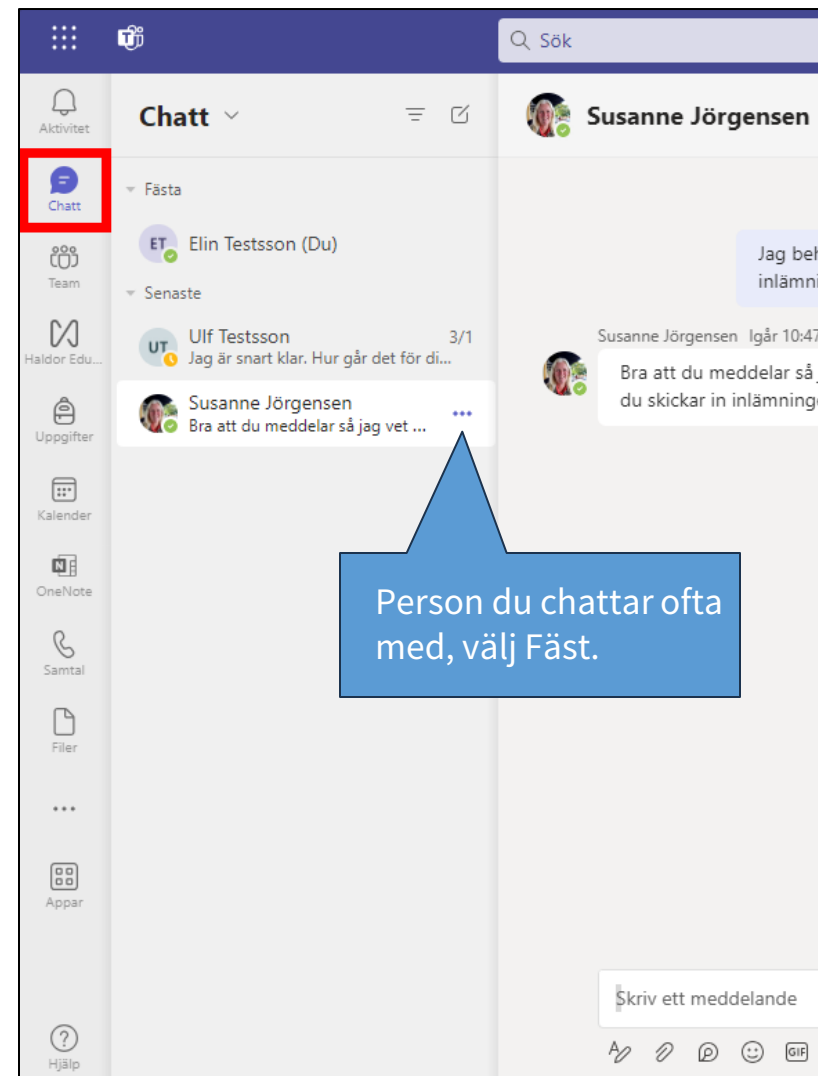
Sök

Aktivitet

Chatt

Team

Haldor Edu...

Uppgifter

Kalender

OneNote

Samtal

Filer

...

Appar

Hjälp

Chatt

Fästa

ET Elin Testsson (Du)

Senaste

UT Ulf Testsson 3/1
Jag är snart klar. Hur går det för di...

Susanne Jörgensen
Bra att du meddelar så jag vet ...

Person du chattar ofta med, välj Fäst.

Susanne Jörgensen

Jag beh
inlämni

Susanne Jörgensen Igår 10:47

Bra att du meddelar så j
du skickar in inlämning

Skriv ett meddelande

GIF